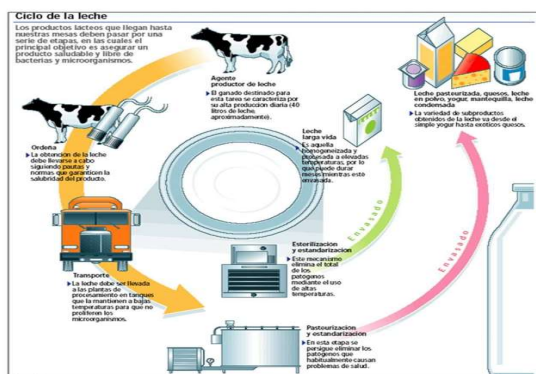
Ciclo de la leche

Los productos lacteos que llegan hasta nuestras mesas deben pasar por una serie de etapas, en las cuales el principal objetivo es asegurar un producto saludable y libre de bacterias y microorganismos.

Agente productor de leche
■ El ganado destinado para esta tarea se caracteriza por su alta producción diaria (40 litros de leche aproximadamente).

Ordeña
■ La obtención de la leche debe llevarse a cabo siguiendo pautas y normas que garanticen la salubridad del producto.

Leche larga vida
■ Es aquella homogeneizada y procesada a elevadas temperaturas, por lo que puede durar meses mientras esté envasada.

Leche pasteurizada, quesos, leche en polvo, yogur, mantequilla, leche condensada
■ La variedad de subproductos obtenidos de la leche va desde el simple yogur hasta exóticos quesos.

Envasado

Envasado

Transporte
■ La leche debe ser llevada a las plantas de procesamiento en tanques que la mantienen a bajas temperaturas para que no proliferen los microorganismos.

Esterilización y estandarización
■ Este mecanismo elimina el total de los patógenos mediante el uso de altas temperaturas.

Pasteurización y estandarización
■ En esta etapa se persigue eliminar los patógenos que habitualmente causan problemas de salud.